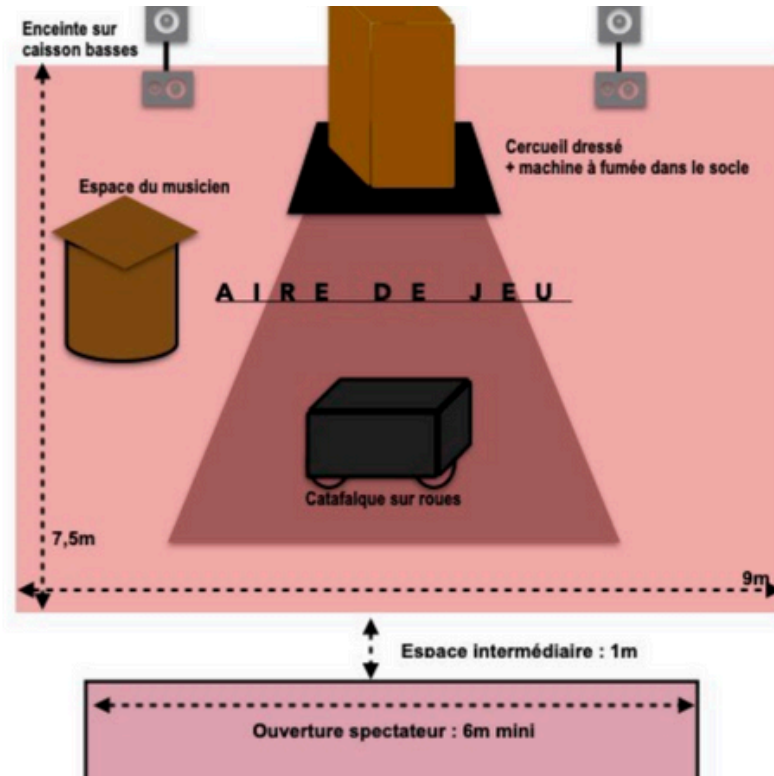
Enceinte sur caisson basses

Cercueil dressé
+ machine à fumée dans le socle

Espace du musicien

AIRE DE JEU

Catafalque sur roues

7,5m

9m

Espace intermédiaire : 1m

Ouverture spectateur : 6m mini